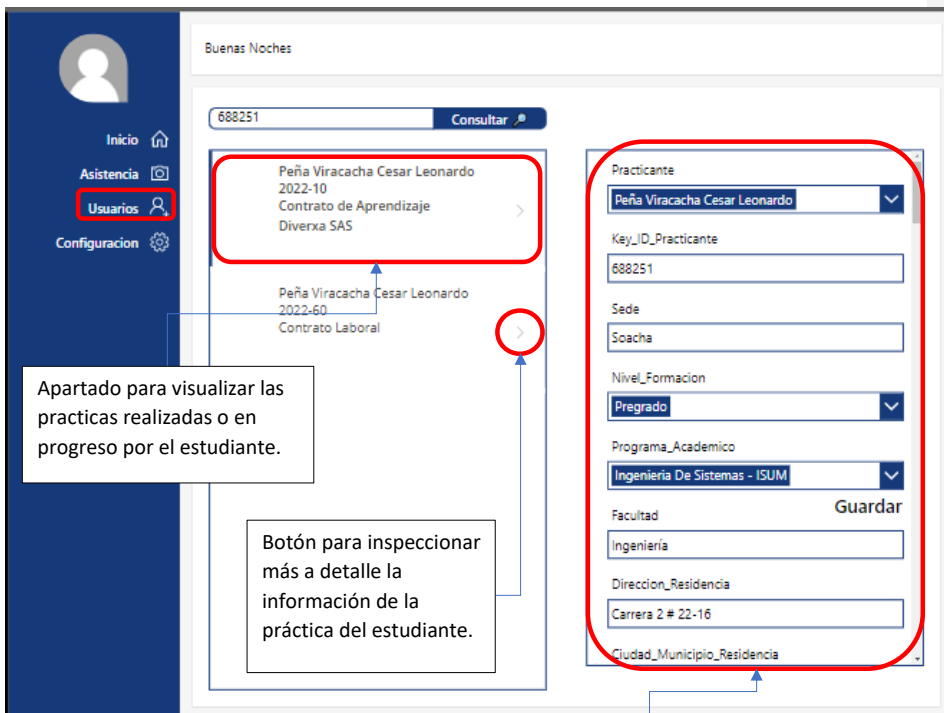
Buenas Noches

Inicio

Asistencia

Usuarios

Configuracion

688251

Consultar

Peña Viracacha Cesar Leonardo
2022-10
Contrato de Aprendizaje
Diverxa SAS

Peña Viracacha Cesar Leonardo
2022-60
Contrato Laboral

Apartado para visualizar las practicas realizadas o en progreso por el estudiante.

Botón para inspeccionar más a detalle la información de la práctica del estudiante.

Practicante
Peña Viracacha Cesar Leonardo

Key_ID_Practicante
688251

Sede
Soacha

Nivel_Formacion
Pregrado

Programa_Academico
Ingenieria De Sistemas - ISUM

Guardar

Facultad
Ingeniería

Direccion_Residencia
Carrera 2 # 22-16

Ciudad_Municipio_Residencia